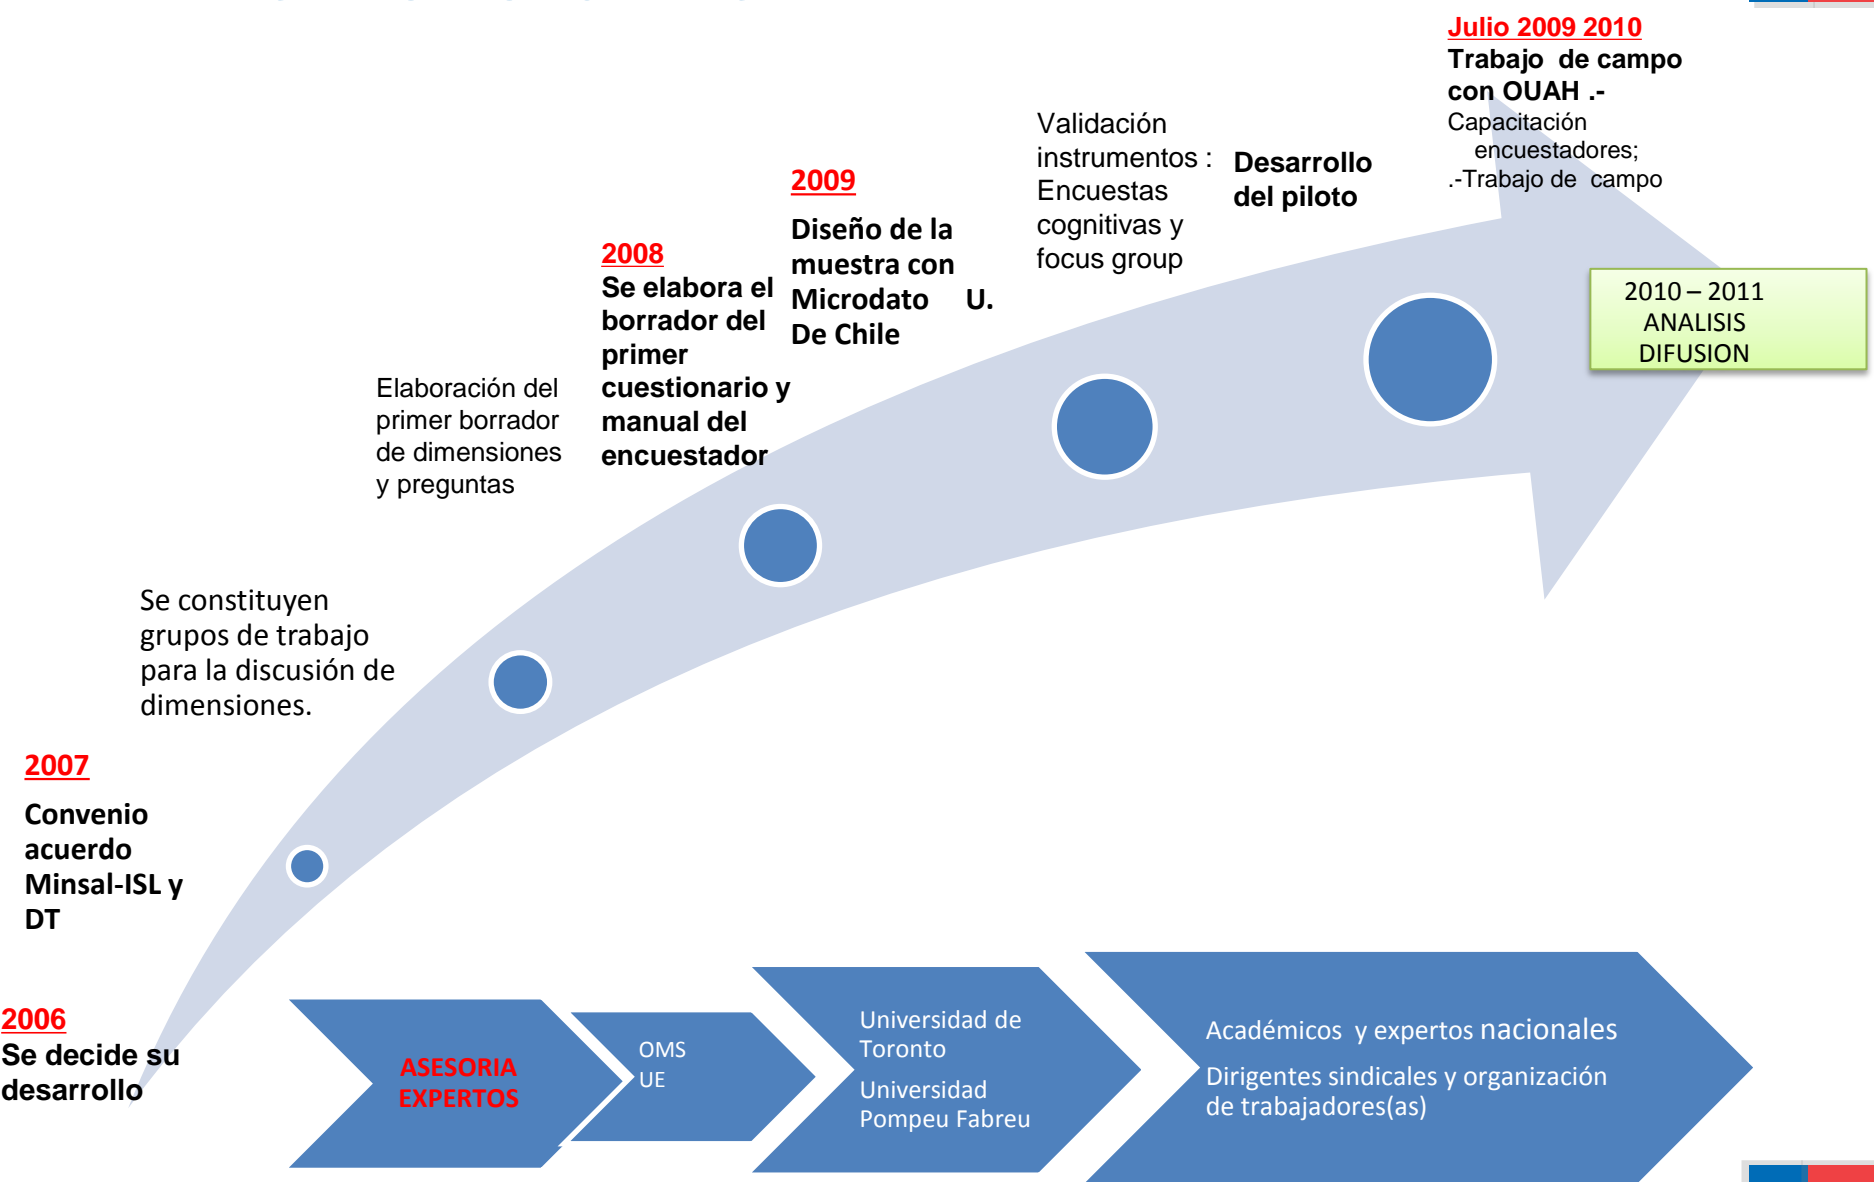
Julio 2009 2010
Trabajo de campo con OUAH .-
Capacitación encuestadores;
.-Trabajo de campo

Validación instrumentos : Encuestas cognitivas y focus group

Desarrollo del piloto

2009
Diseño de la muestra con Microdato U. De Chile

2008
Se elabora el borrador del primer cuestionario y manual del encuestador

Elaboración del primer borrador de dimensiones y preguntas

2010 – 2011
ANALISIS
DIFUSION

Se constituyen grupos de trabajo para la discusión de dimensiones.

2007
Convenio acuerdo Minsal-ISL y DT

2006
Se decide su desarrollo

ASESORIA EXPERTOS

OMS
UE

Universidad de Toronto
Universidad Pompeu Fabreu

Académicos y expertos nacionales
Dirigentes sindicales y organización de trabajadores(as)